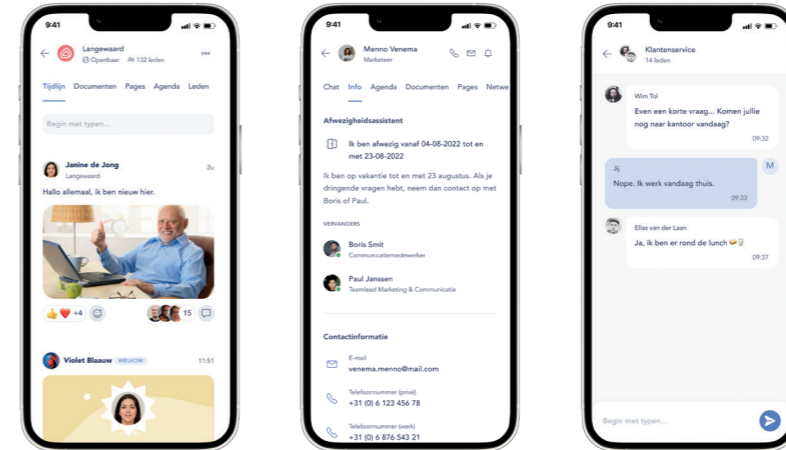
9:41

Langewaard
Openbaar 132 leden

Tijdlijn Documenten Pages Agenda Leden

Begin met typen...

Janine de Jong
Langewaard
2u

Hallo allemaal, ik ben nieuw hier.

+4 15

Violet Blaauw WELKOM 11:51

9:41

Menno Venema
Marketeer

Chat Info Agenda Documenten Pages Netwe

Afwezigheidsassistent

Ik ben afwezig vanaf 04-08-2022 tot en met 23-08-2022

Ik ben op vakantie tot en met 23 augustus. Als je dringende vragen hebt, neem dan contact op met Boris of Paul.

VERVANGERS

Boris Smit
Communicatiemedewerker

Paul Janssen
Teamlead Marketing & Communicatie

Contactinformatie

E-mail
venema.menno@mail.com

Telefoonnummer (privé)
+31 (0) 6 123 456 78

Telefoonnummer (werk)
+31 (0) 6 876 543 21

9:41

Klantenservice
14 leden

Wim Tol
Even een korte vraag... Komen jullie nog naar kantoor vandaag?
09:32

M
Jij
Nope. Ik werk vandaag thuis.
09:33

Elias van der Laan
Ja, ik ben er rond de lunch
09:37

Begin met typen...